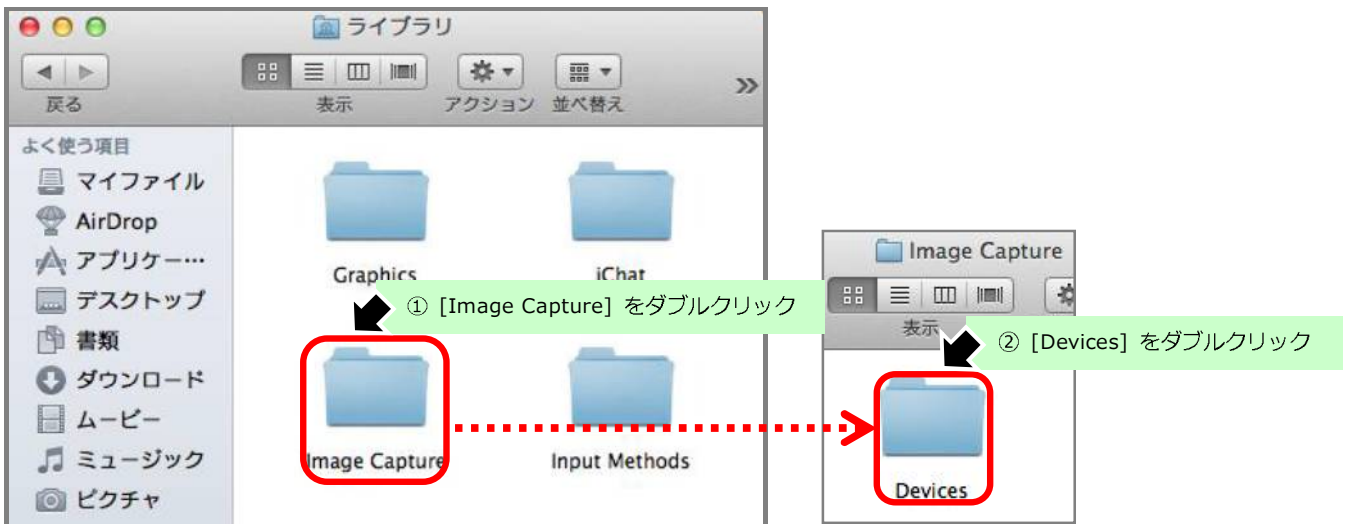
ライブラリ

戻る

表示

アクション

並べ替え

よく使う項目

マイファイル

AirDrop

アプリケー…

デスクトップ

書類

ダウンロード

ムービー

ミュージック

ピクチャ

Graphics

iChat

① [Image Capture] をダブルクリック

Image Capture

Input Methods

Image Capture

表示

② [Devices] をダブルクリック

Devices